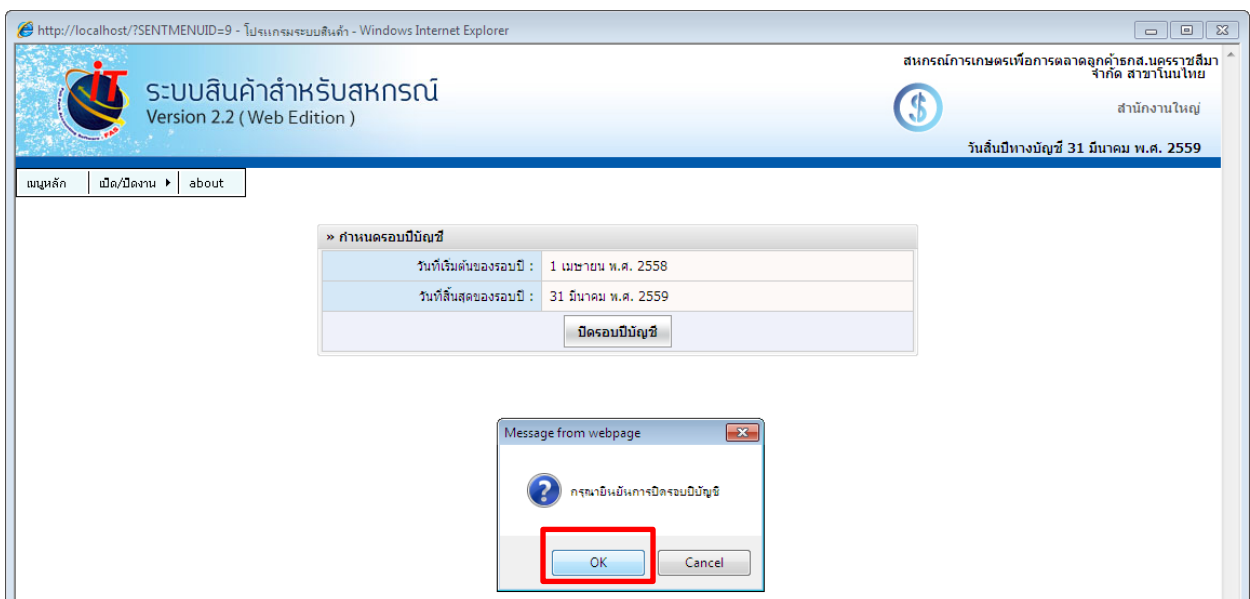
http://localhost/?SENTMENUID=9 - โปรแกรมระบบสินค้า - Windows Internet Explorer

ระบบสินค้าสำหรับสหกรณ์
Version 2.2 ( Web Edition )

สหกรณ์การเกษตรเพื่อการตลาดลูกค้าธกส.นครราชสีมา จำกัด สาขาโนนไทย

สำนักงานใหญ่

วันสิ้นปีทางบัญชี 31 มีนาคม พ.ศ. 2559

เมนูหลัก | เปิด/ปิดงาน | about

» กำหนดรอบปีบัญชี

| | |
|---|---|
| วันที่เริ่มต้นของรอบปี : | 1 เมษายน พ.ศ. 2558 |
| วันที่สิ้นสุดของรอบปี : | 31 มีนาคม พ.ศ. 2559 |

ปิดรอบปีบัญชี

Message from webpage

กรุณายืนยันการปิดรอบปีบัญชี

OK

Cancel